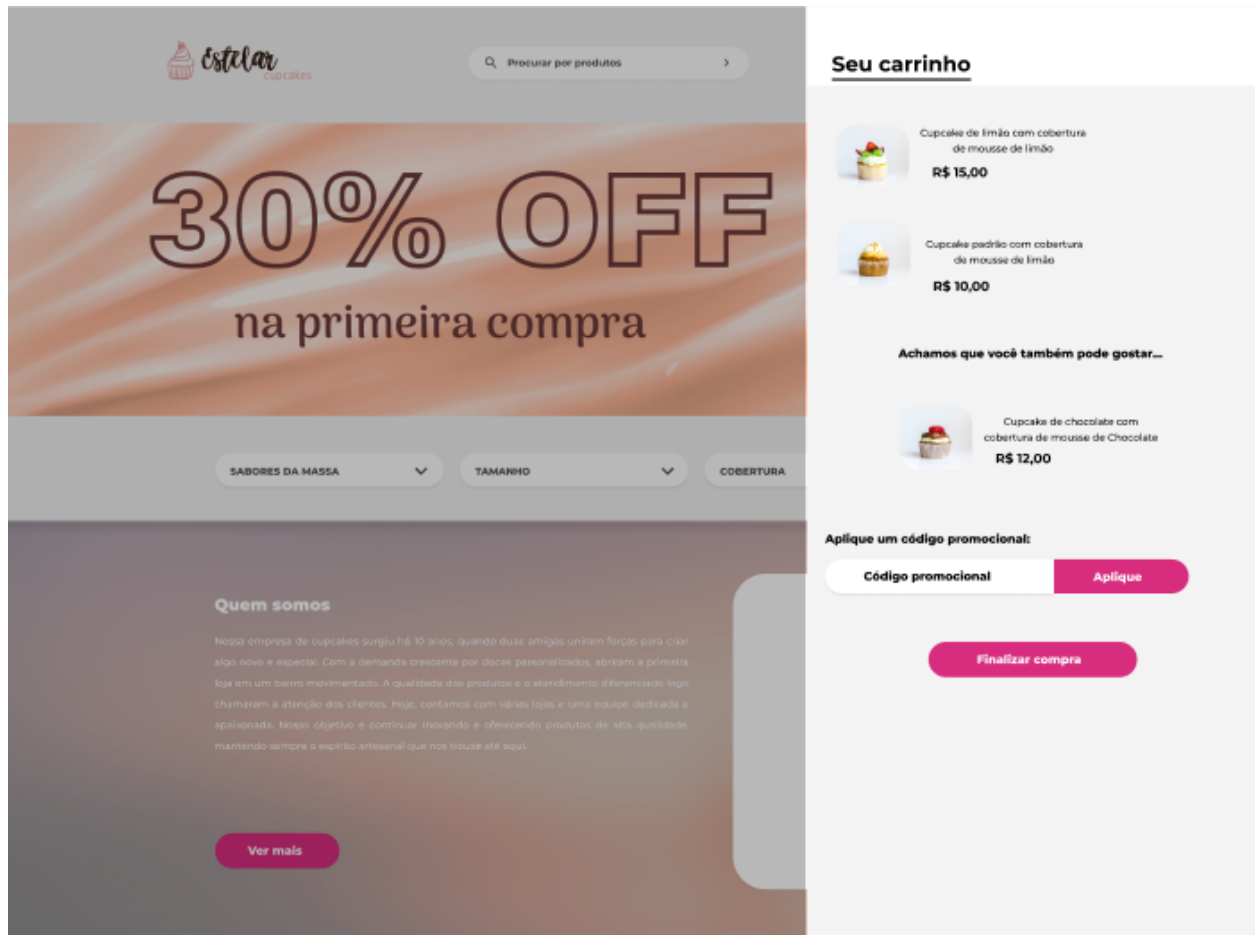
Estelar cupcakes

Procurar por produtos

30% OFF

na primeira compra

SABORES DA MASSA

TAMANHO

COBERTURA

Quem somos

Nossa empresa de cupcakes surgiu há 10 anos, quando duas amigas uniram forças para criar algo novo e especial. Com a demanda crescente por doces personalizados, abriram a primeira loja em um bairro movimentado. A qualidade dos produtos e o atendimento diferenciado logo chamaram a atenção dos clientes. Hoje, contamos com várias lojas e uma equipe dedicada e apaixonada. Nosso objetivo é continuar inovando e oferecendo produtos de alta qualidade, mantendo sempre o espírito artesanal que nos trouxe até aqui.

Ver mais

Seu carrinho

Cupcake de limão com cobertura de mousse de limão
R$ 15,00

Cupcake padrão com cobertura de mousse de limão
R$ 10,00

Achamos que você também pode gostar...

Cupcake de chocolate com cobertura de mousse de Chocolate
R$ 12,00

Aplique um código promocional:

Código promocional

Aplique

Finalizar compra